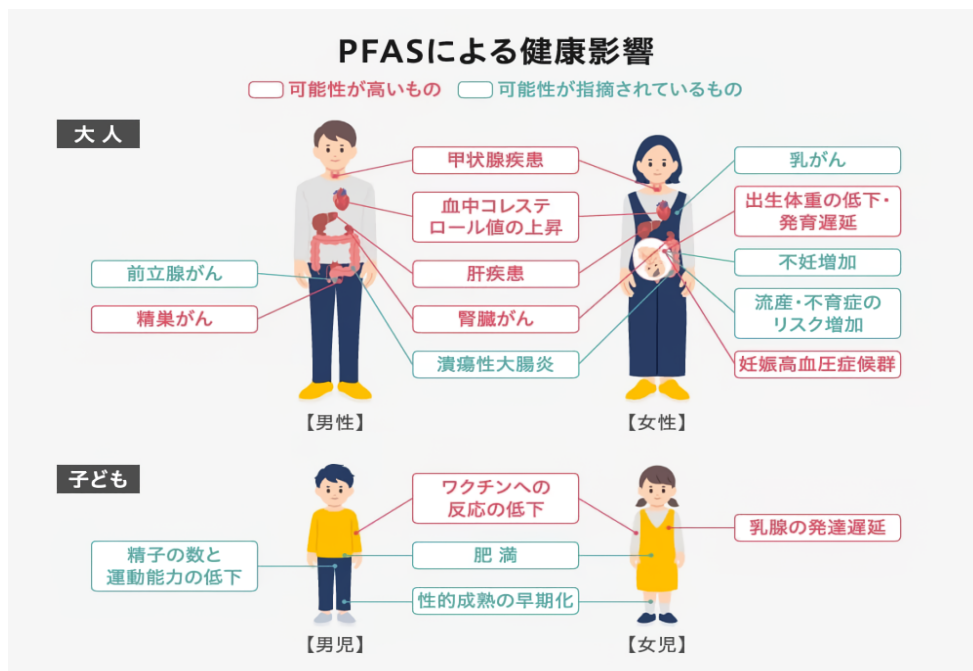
PFASによる健康影響

可能性が高いもの　可能性が指摘されているもの

大人

甲状腺疾患

血中コレステロール値の上昇

肝疾患

前立腺がん

精巣がん

腎臓がん

潰瘍性大腸炎

乳がん

出生体重の低下・発育遅延

不妊増加

流産・不育症のリスク増加

妊娠高血圧症候群

【男性】

【女性】

子ども

ワクチンへの反応の低下

乳腺の発達遅延

精子の数と運動能力の低下

肥満

性的成熟の早期化

【男児】

【女児】